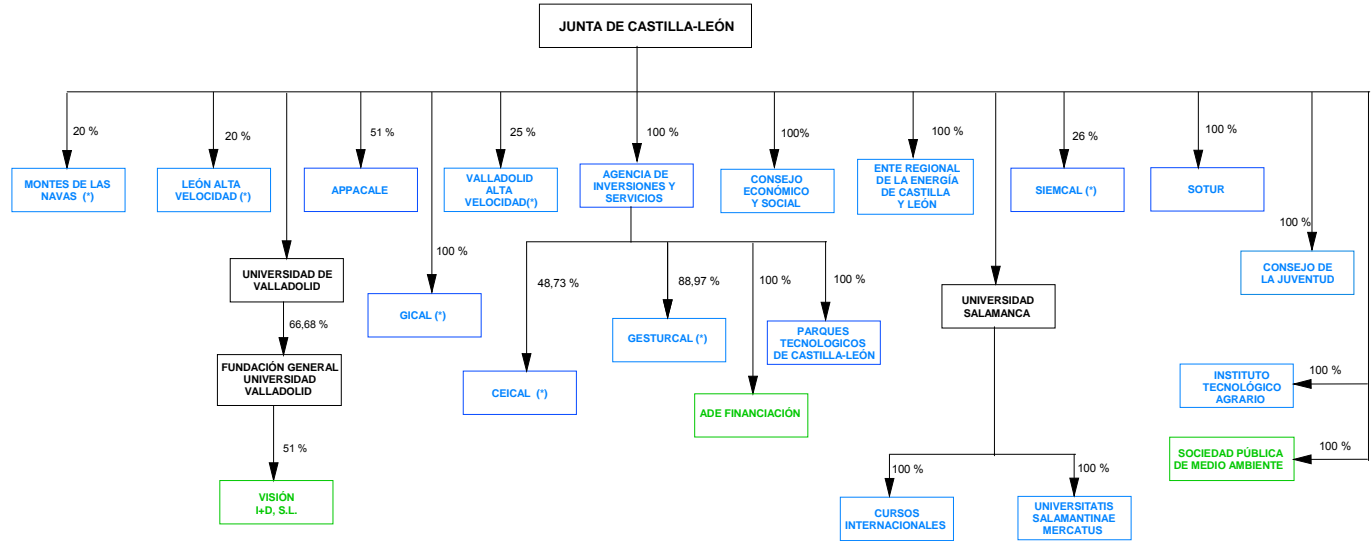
JUNTA DE CASTILLA-LEÓN

20 %
MONTES DE LAS NAVAS (*)

20 %
LEÓN ALTA VELOCIDAD (*)

51 %
APPACALE

25 %
VALLADOLID ALTA VELOCIDAD(*)

100 %
AGENCIA DE INVERSIONES Y SERVICIOS

100%
CONSEJO ECONÓMICO Y SOCIAL

100 %
ENTE REGIONAL DE LA ENERGÍA DE CASTILLA Y LEÓN

26 %
SIEMCAL (*)

100 %
SOTUR

UNIVERSIDAD DE VALLADOLID

66,68 %
FUNDACIÓN GENERAL UNIVERSIDAD VALLADOLID

51 %
VISIÓN I+D, S.L.

100 %
GICAL (*)

48,73 %
CEICAL (*)

88,97 %
GESTURCAL (*)

100 %
ADE FINANCIACIÓN

100 %
PARQUES TECNOLOGICOS DE CASTILLA-LEÓN

UNIVERSIDAD SALAMANCA

100 %
CURSOS INTERNACIONALES

100 %
UNIVERSITATIS SALAMANTINAE MERCATUS

100 %
CONSEJO DE LA JUVENTUD

100 %
INSTITUTO TECNOLÓGICO AGRARIO

100 %
SOCIEDAD PÚBLICA DE MEDIO AMBIENTE